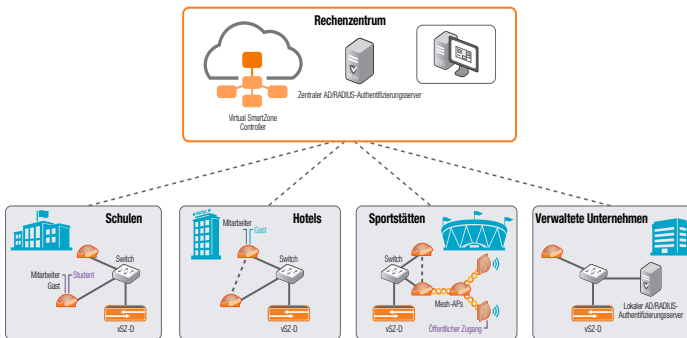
Rechenzentrum

Virtual SmartZone Controller

Zentraler AD/RADIUS-Authentifizierungsserver

Schulen

Switch

Mitarbeiter

Student

Gast

vSZ-D

Hotels

Mitarbeiter

Gast

Switch

vSZ-D

Sportstätten

Switch

Mesh-APs

Öffentlicher Zugang

vSZ-D

Verwaltete Unternehmen

Lokaler AD/RADIUS-Authentifizierungsserver

vSZ-D